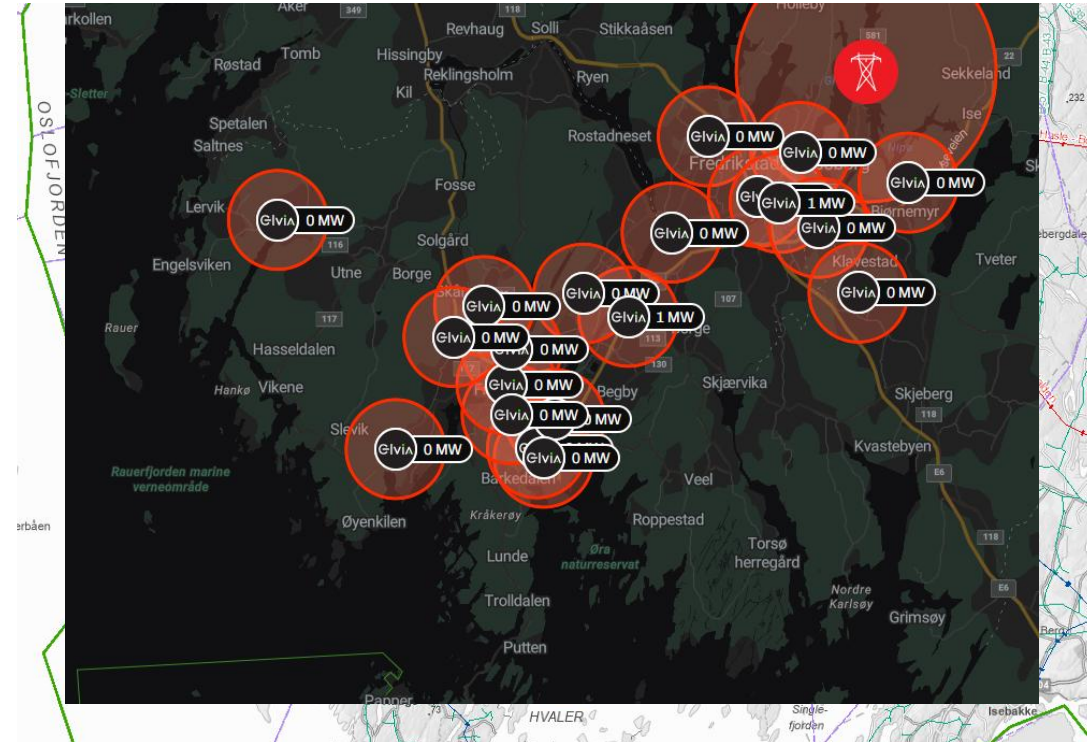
Aker
349
118
arkollen
Revhaug
Solli
Stikkaåsen
Holleby
581
22
Røstad
Tomb
Hissingby
Reklingsholm
Ryen
Sekkeland
Slettel
Kil
Ise
OSLOFJORDEN
Spetalen
Saltnes
Rostadneset
Elvia 0 MW
Fredrikstad
Elvia 0 MW
Elvia 0 MW
Fosse
Lervik
Elvia 0 MW
Elvia 1 MW
Bjørnemyr
116
Elvia 0 MW
Elvia 0 MW
Solgård
Engelsviken
Utne
Borge
Tveter
Klavestad
Elvia 0 MW
Elvia 0 MW
Elvia 0 MW
107
Rauer
117
Elvia 1 MW
Elvia 0 MW
Hasselsdalen
Elvia 0 MW
130
Hankø
Vikene
Elvia 0 MW
Begby
Skjærvika
Skjeberg
Elvia 0 MW
0 MW
118
Slevik
Elvia 0 MW
Elvia 0 MW
Kvastebyen
Rauerfjorden marine verneområde
Barkedalen
Veel
E6
Øyenkilen
Kråkerøy
Roppestad
118
Lunde
Øra naturreservat
Torsø herregård
Trolldalen
Nordre Karlsøy
Grimsøy
E6
Putten
Papper
HVALER
Single-fjorden
Isebakke